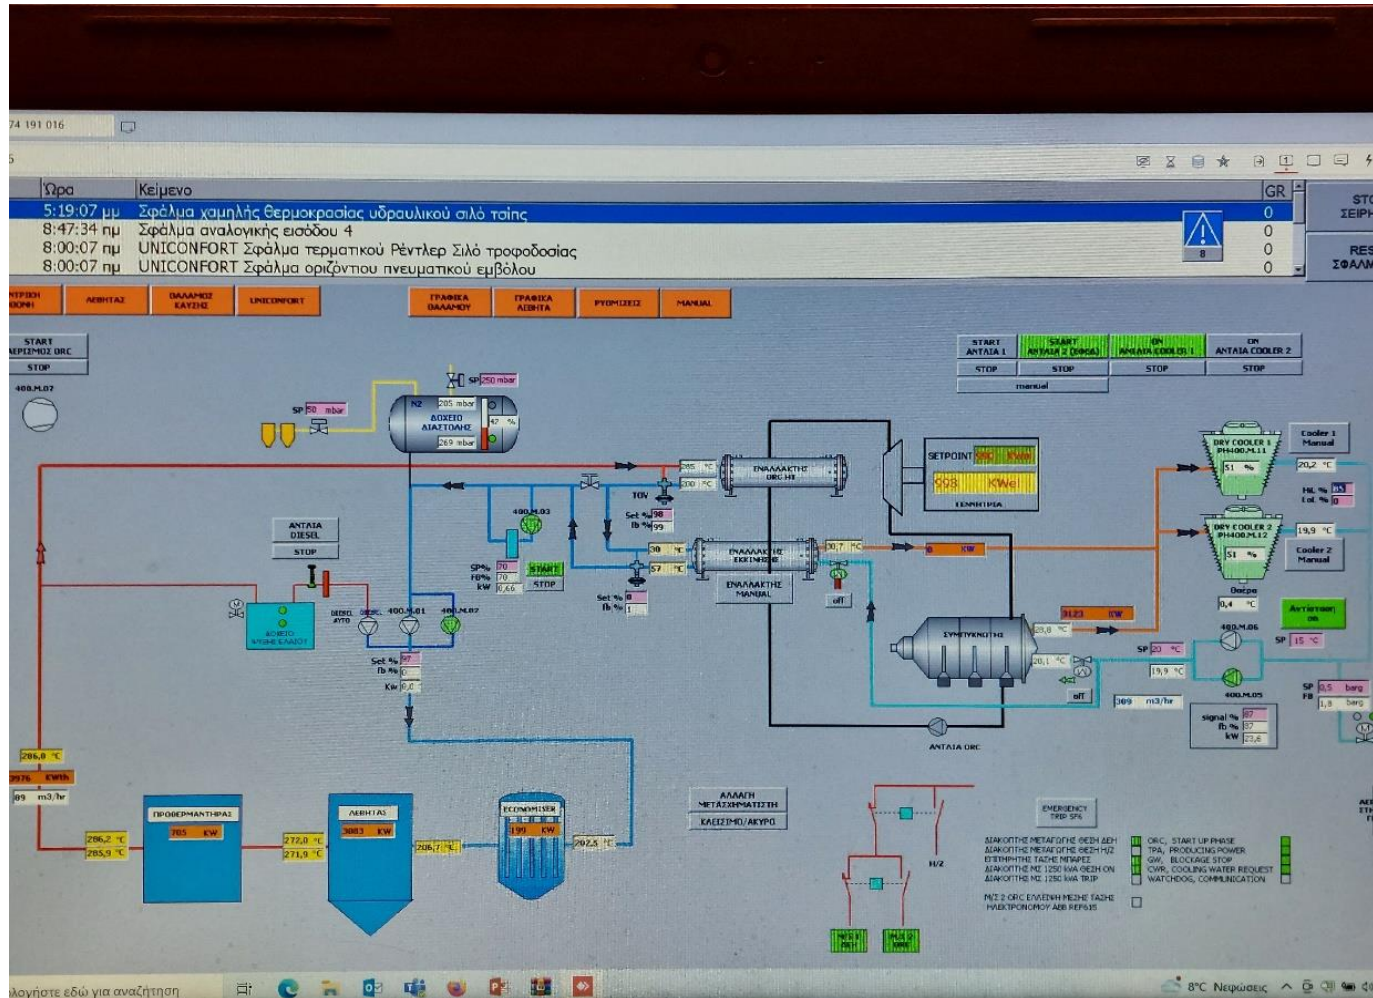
74 191 016

| Ώρα | Κείμενο | GR |
|---|---|---|
| 5:19:07 μμ | Σφάλμα χαμηλής θερμοκρασίας υδραυλικού σιλό τσίπς | 0 |
| 8:47:34 πμ | Σφάλμα αναλογικής εισόδου 4 | 0 |
| 8:00:07 πμ | UNICONFORT Σφάλμα τερματικού Ρέντλερ Σιλό τροφοδοσίας | 0 |
| 8:00:07 πμ | UNICONFORT Σφάλμα οριζόντιου πνευματικού εμβόλου | 0 |

STOP ΣΕΙΡΗ
RES ΣΦΑΛΜ

ΛΕΒΗΤΑΣ ΘΑΛΑΜΟΣ ΚΑΥΣΗΣ UNICONFORT ΓΡΑΦΙΚΑ ΘΑΛΑΜΟΥ ΓΡΑΦΙΚΑ ΛΕΒΗΤΑ ΡΥΘΜΙΣΕΙΣ MANUAL

START ΛΕΙΤΟΥΡΓΙΑ ORC
STOP
400.M.07

START ΑΝΤΛΙΑ 1 START ΑΝΤΛΙΑ 2 ON ΑΝΤΛΙΑ COOLER 1 ON ΑΝΤΛΙΑ COOLER 2
STOP STOP STOP STOP
manual

SP 250 mbar
SP 50 mbar
N2 205 mbar
ΔΟΧΕΙΟ ΔΙΑΣΤΟΛΗΣ
47 %
269 mbar

ΕΝΑΛΛΑΚΤΗΣ ORC HT
285 °C
280 °C
TOV
Set % 98
fb % 99
SETPOINT 998 KWe
998 KWe
ΓΕΝΝΗΤΡΙΑ

DRY COOLER 1 PH400.M.11
51 %
Cooler 1 Manual
20,2 °C
HL % 
LoL % 0
DRY COOLER 2 PH400.M.12
51 %
19,9 °C
Cooler 2 Manual
Θαύρα
0,4 °C
400.M.06
Αντιπαγωτ on
SP 15 °C

ΑΝΤΛΙΑ DIESEL
STOP
400.M.03
SP% 70
FB% 70
kW 0,66
START
STOP
30 °C
57 °C
ΕΝΑΛΛΑΚΤΗΣ ΕΚΚΙΝΗΣΗΣ
90,7 °C
0 KW
ΕΝΑΛΛΑΚΤΗΣ MANUAL
Set % 0
fb % 1
off

DIESEL AYTO
400.M.01
400.M.02
ΔΟΧΕΙΟ ΑΠΟΘ. ΕΛΑΙΟΥ
Set % 97
fb % 0
Kw 0,0

3123 KW
ΣΥΜΠΥΚΝΩΤΗΣ
28,8 °C
20,1 °C
SP 20 °C
19,9 °C
off
309 m3/hr
400.M.05
SP 0,5 barg
FB 1,8 barg
signal % 87
fb % 87
kW 23,6
ΑΝΤΛΙΑ ORC

286,8 °C
3976 KWth
89 m3/hr

ΠΡΟΘΕΡΜΑΝΤΗΡΑΣ
705 KW
286,2 °C
285,9 °C
ΛΕΒΗΤΑΣ
3083 KW
272,0 °C
271,9 °C
206,7 °C
ECONOMISER
199 KW
202,5 °C

ΑΛΛΑΓΗ ΜΕΤΑΣΧΗΜΑΤΙΣΤΗ
ΚΛΕΙΣΙΜΟ/ΑΚΥΡΟ

EMERGENCY TRIP SF6
H/2

ΔΙΑΚΟΠΤΗΣ ΜΕΤΑΓΩΓΗΣ ΘΕΣΗ ΔΕΗ
ΔΙΑΚΟΠΤΗΣ ΜΕΤΑΓΩΓΗΣ ΘΕΣΗ Η/2
ΕΠΙΤΗΡΗΤΗΣ ΤΑΣΗΣ ΜΠΑΡΕΣ
ΔΙΑΚΟΠΤΗΣ ΜΣ 1250 kVA ΘΕΣΗ ON
ΔΙΑΚΟΠΤΗΣ ΜΣ 1250 kVA TRIP
ORC, START UP PHASE
TPA, PRODUCING POWER
GW, BLOCKAGE STOP
CWR, COOLING WATER REQUEST
WATCHDOG, COMMUNICATION
Η/Σ 2 ORC ΕΝΔΕΙΞΗ ΜΕΣΗΣ ΤΑΣΗΣ ΗΛΕΚΤΡΟΝΟΜΟΥ ABB REF615

ληκτρολογήστε εδώ για αναζήτηση
8°C Νεφώσεις